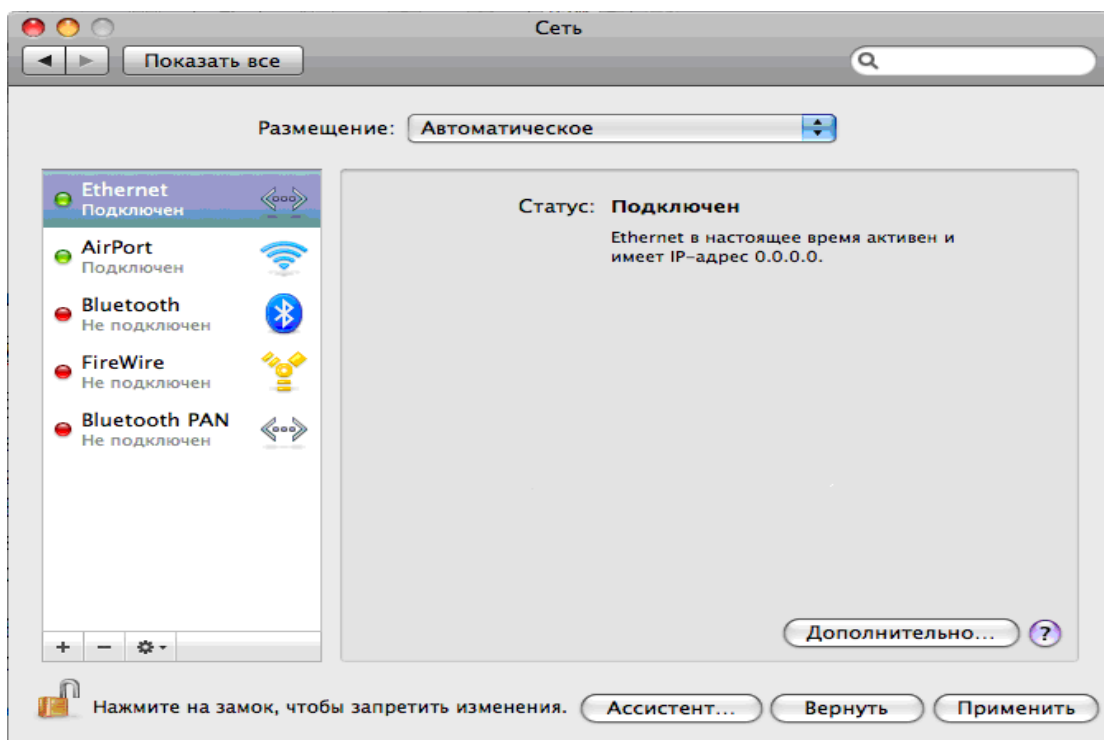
Сеть

Показать все

Размещение: Автоматическое

Ethernet
Подключен

AirPort
Подключен

Bluetooth
Не подключен

FireWire
Не подключен

Bluetooth PAN
Не подключен

Статус: Подключен

Ethernet в настоящее время активен и имеет IP-адрес 0.0.0.0.

+ −

Дополнительно...

?

Нажмите на замок, чтобы запретить изменения.

Ассистент...

Вернуть

Применить